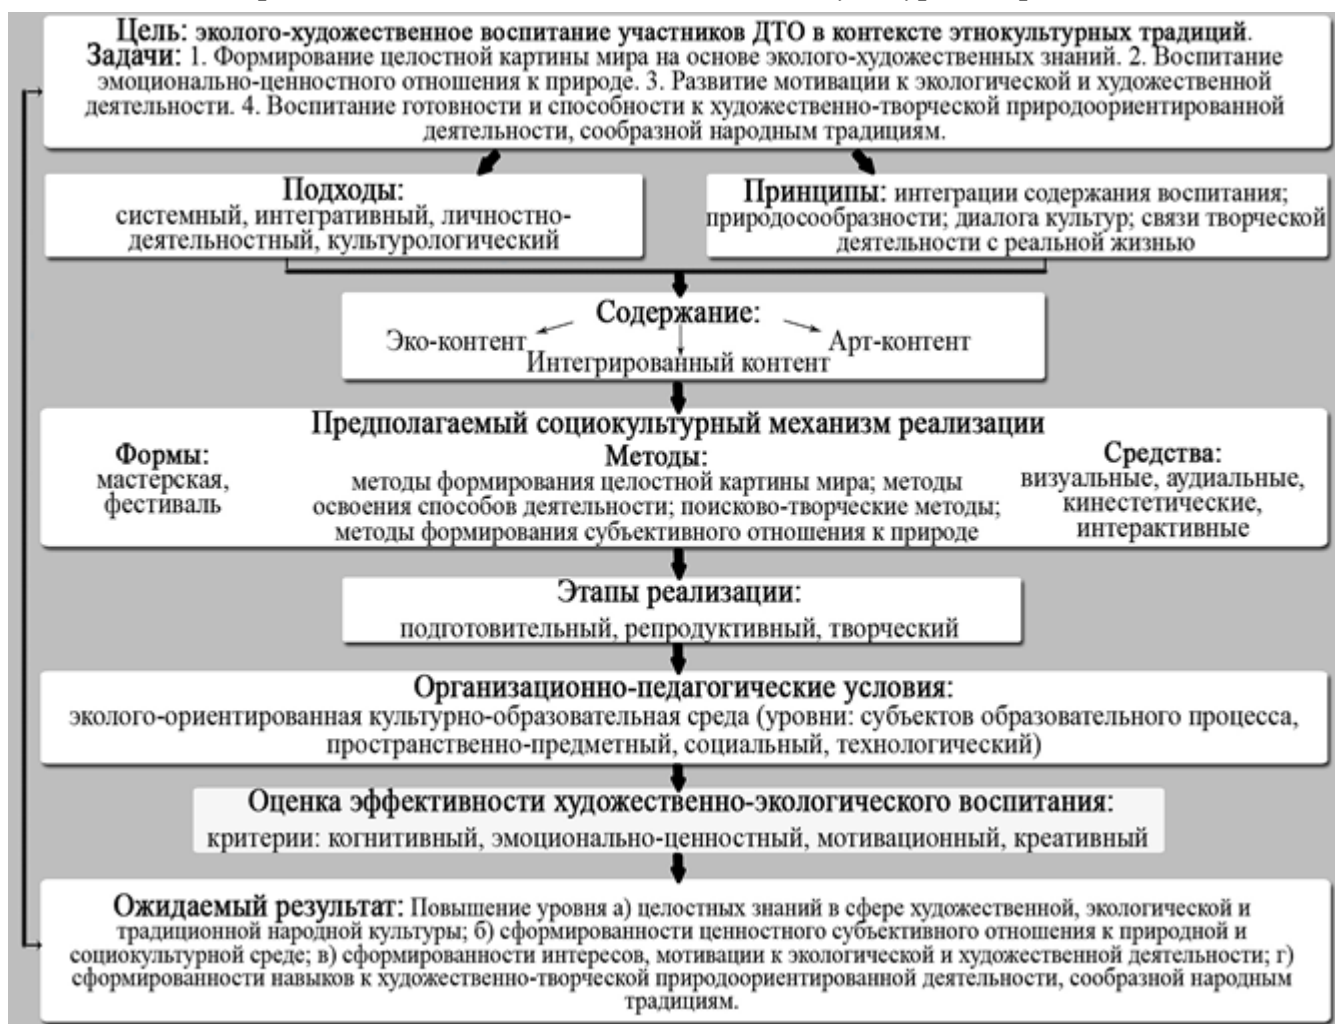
Цель: эколого-художественное воспитание участников ДТО в контексте этнокультурных традиций.
Задачи: 1. Формирование целостной картины мира на основе эколого-художественных знаний. 2. Воспитание эмоционально-ценностного отношения к природе. 3. Развитие мотивации к экологической и художественной деятельности. 4. Воспитание готовности и способности к художественно-творческой природоориентированной деятельности, сообразной народным традициям.

Подходы:
системный, интегративный, личностно-деятельностный, культурологический

Принципы: интеграции содержания воспитания; природосообразности; диалога культур; связи творческой деятельности с реальной жизнью

Содержание:
Эко-контент
Интегрированный контент
Арт-контент

Предполагаемый социокультурный механизм реализации

Формы:
мастерская, фестиваль

Методы:
методы формирования целостной картины мира; методы освоения способов деятельности; поисково-творческие методы; методы формирования субъективного отношения к природе

Средства:
визуальные, аудиальные, кинестетические, интерактивные

Этапы реализации:
подготовительный, репродуктивный, творческий

Организационно-педагогические условия:
эколого-ориентированная культурно-образовательная среда (уровни: субъектов образовательного процесса, пространственно-предметный, социальный, технологический)

Оценка эффективности художественно-экологического воспитания:
критерии: когнитивный, эмоционально-ценностный, мотивационный, креативный

Ожидаемый результат: Повышение уровня а) целостных знаний в сфере художественной, экологической и традиционной народной культуры; б) сформированности ценностного субъективного отношения к природной и социокультурной среде; в) сформированности интересов, мотивации к экологической и художественной деятельности; г) сформированности навыков к художественно-творческой природоориентированной деятельности, сообразной народным традициям.